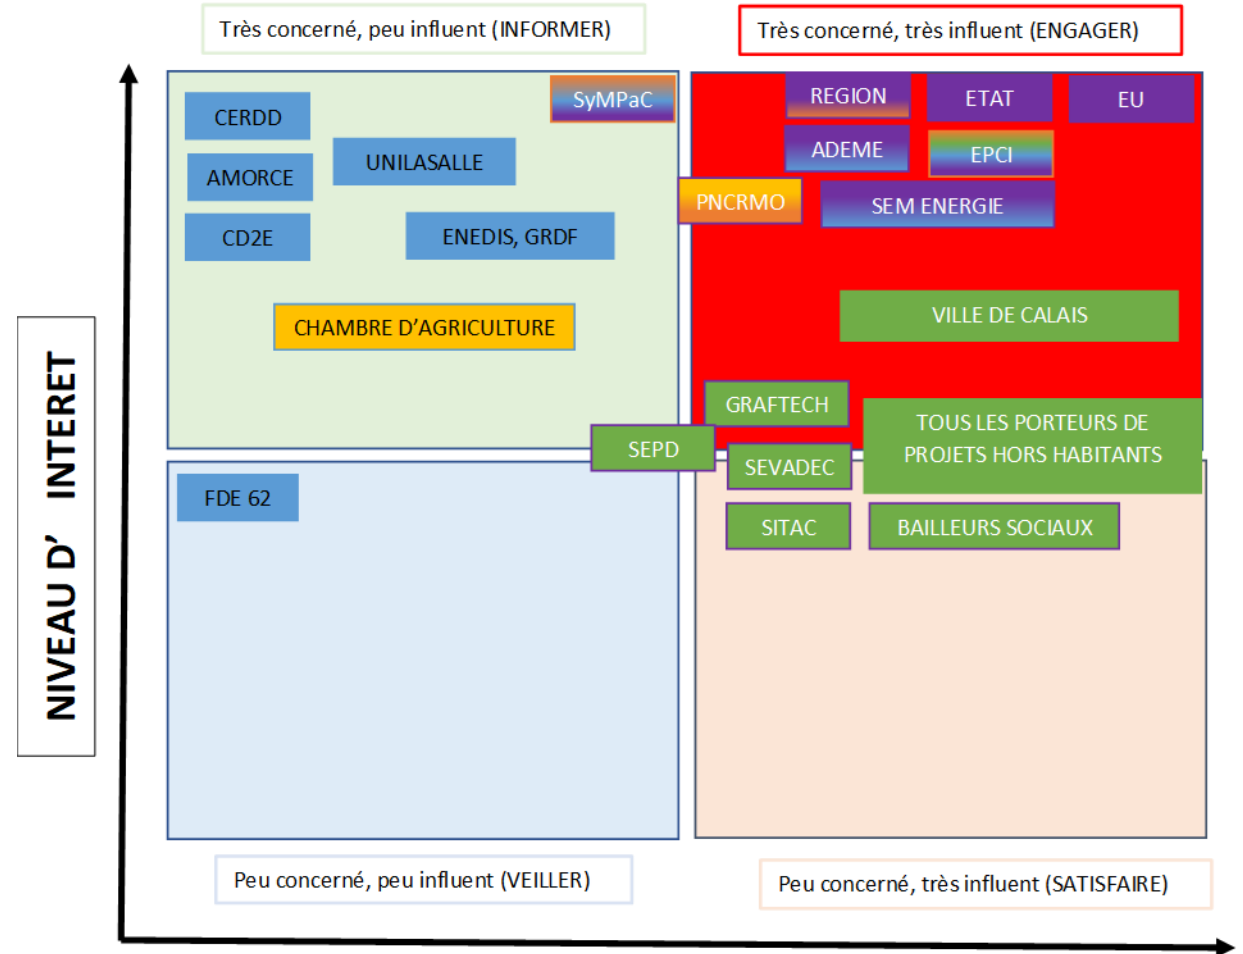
Très concerné, peu influent (INFORMER)

Très concerné, très influent (ENGAGER)

NIVEAU D' INTERET

SyMPaC

CERDD

UNILASALLE

AMORCE

CD2E

ENEDIS, GRDF

CHAMBRE D'AGRICULTURE

REGION

ETAT

EU

ADEME

EPCI

PNCRMO

SEM ENERGIE

VILLE DE CALAIS

GRAFTECH

SEPD

SEVADEC

TOUS LES PORTEURS DE PROJETS HORS HABITANTS

FDE 62

SITAC

BAILLEURS SOCIAUX

Peu concerné, peu influent (VEILLER)

Peu concerné, très influent (SATISFAIRE)